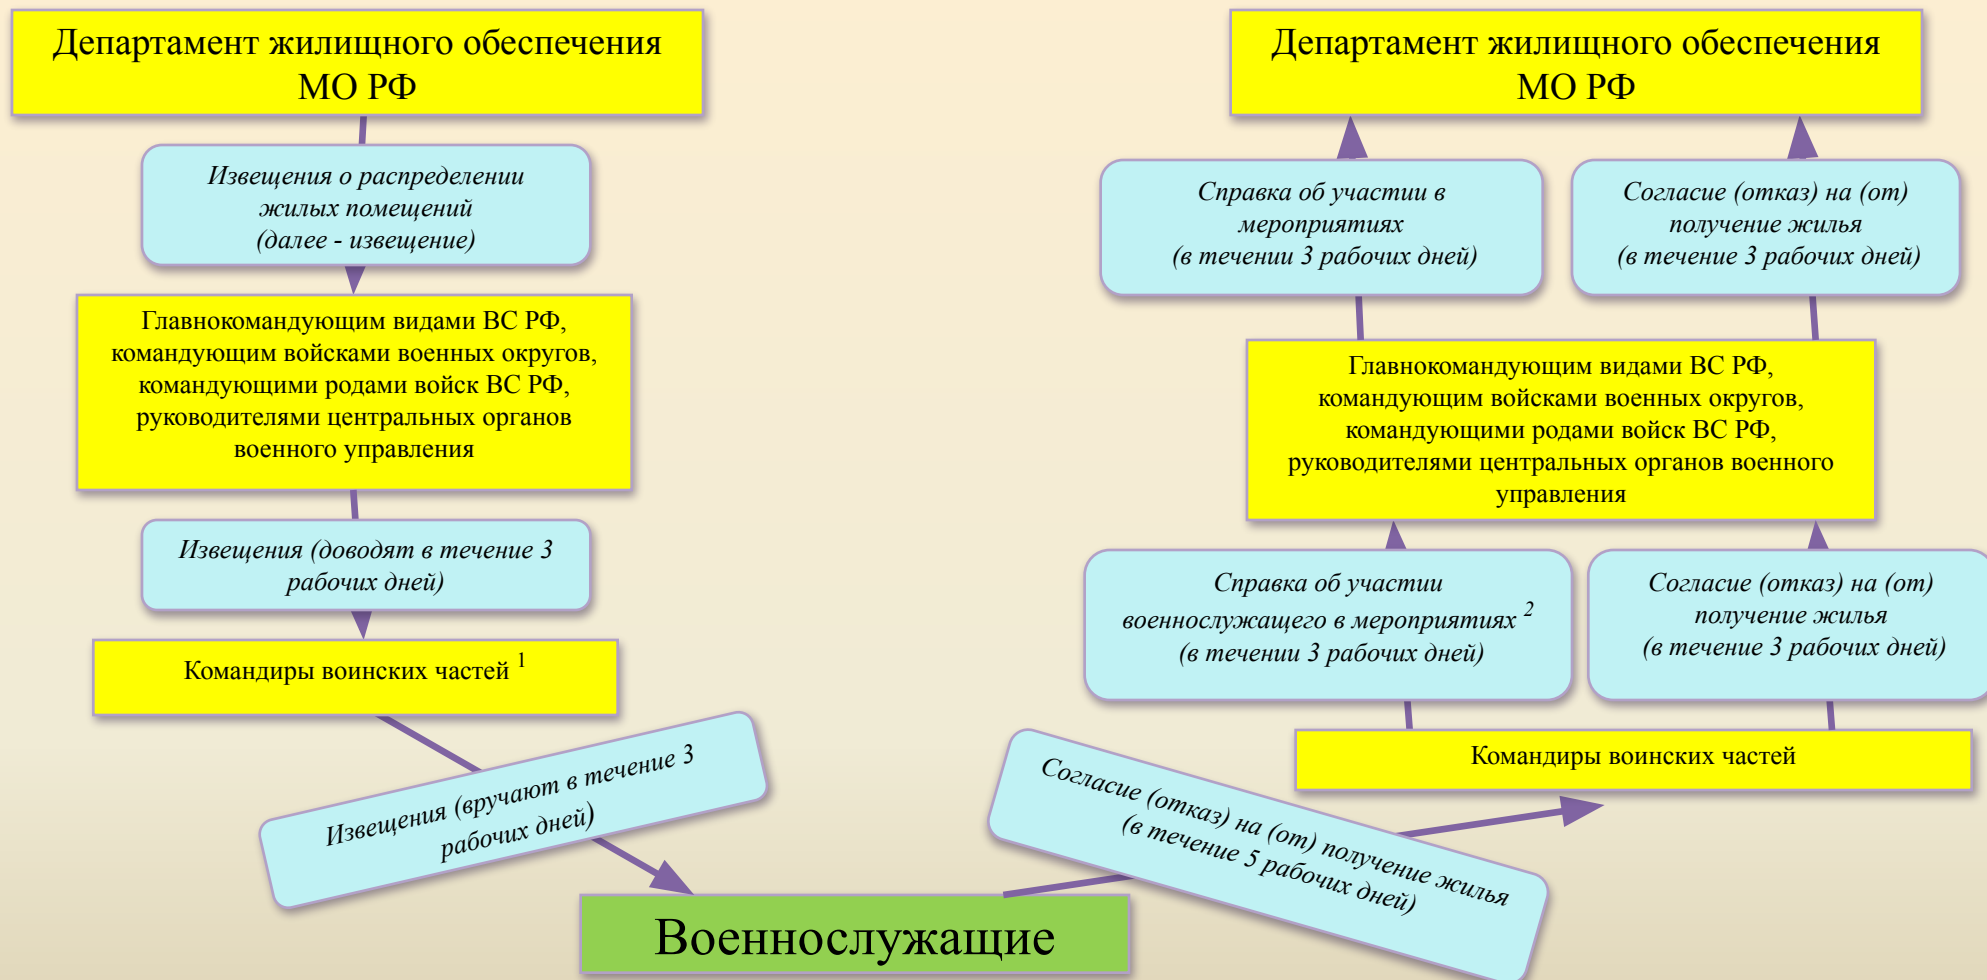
Департамент жилищного обеспечения МО РФ

Извещения о распределении жилых помещений (далее - извещение)

Главнокомандующим видами ВС РФ, командующим войсками военных округов, командующими родами войск ВС РФ, руководителями центральных органов военного управления

Извещения (доводят в течение 3 рабочих дней)

Командиры воинских частей $^1$

Извещения (вручают в течение 3 рабочих дней)

Военнослужащие

Департамент жилищного обеспечения МО РФ

Справка об участии в мероприятиях (в течении 3 рабочих дней)

Согласие (отказ) на (от) получение жилья (в течение 3 рабочих дней)

Главнокомандующим видами ВС РФ, командующим войсками военных округов, командующими родами войск ВС РФ, руководителями центральных органов военного управления

Справка об участии военнослужащего в мероприятиях $^2$ (в течении 3 рабочих дней)

Согласие (отказ) на (от) получение жилья (в течение 3 рабочих дней)

Командиры воинских частей

Согласие (отказ) на (от) получение жилья (в течение 5 рабочих дней)